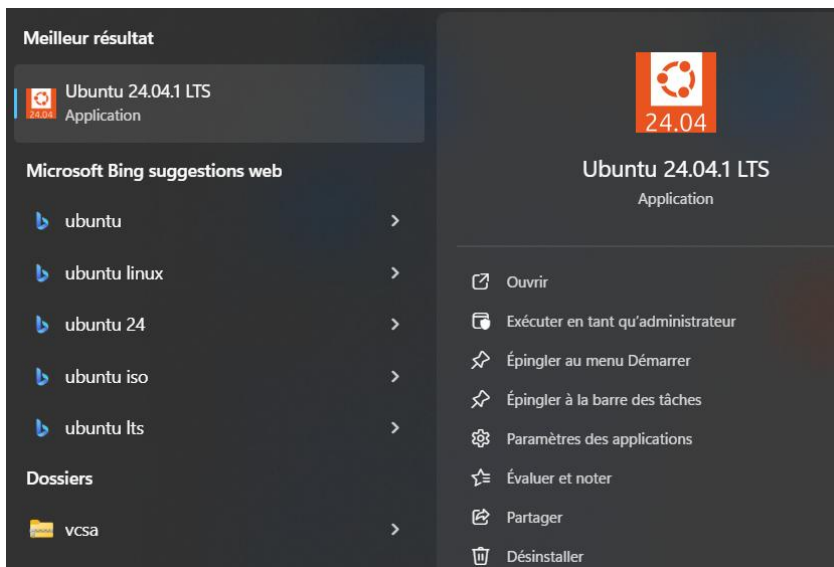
Meilleur résultat

24.04 Ubuntu 24.04.1 LTS
Application

Microsoft Bing suggestions web

ubuntu

ubuntu linux

ubuntu 24

ubuntu iso

ubuntu lts

Dossiers

vcsa

24.04

Ubuntu 24.04.1 LTS
Application

Ouvrir

Exécuter en tant qu'administrateur

Épingler au menu Démarrer

Épingler à la barre des tâches

Paramètres des applications

Évaluer et noter

Partager

Désinstaller